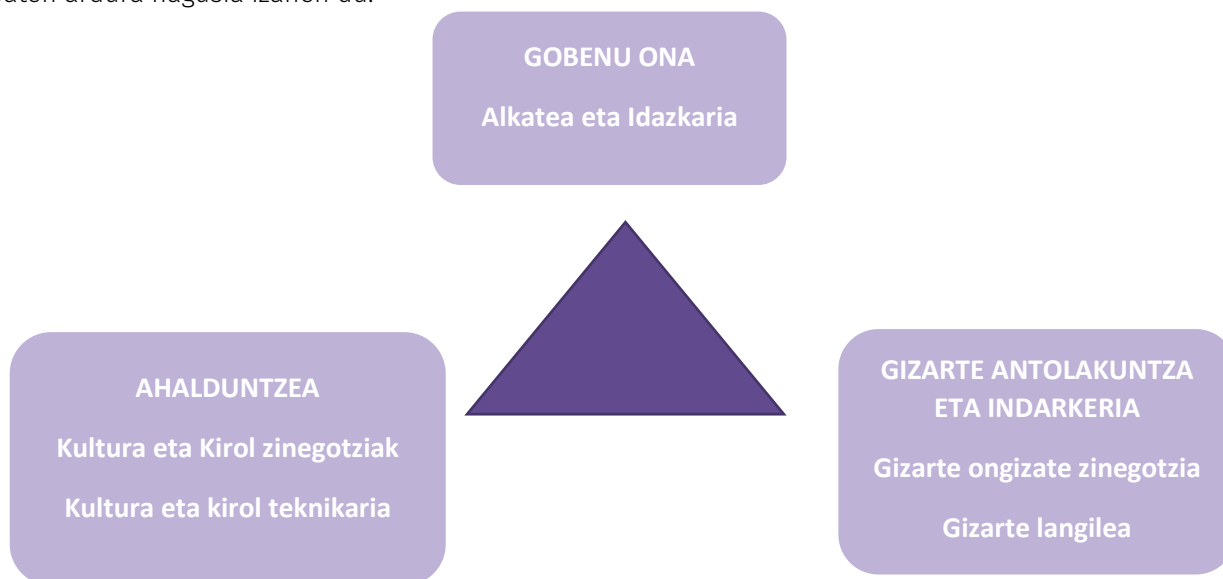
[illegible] ardura nagusia izanen du.

GOBENU ONA

Alkatea eta Idazkaria

AHALDUNTZEA

Kultura eta Kirol zinegotziak

Kultura eta kirol teknikaria

GIZARTE ANTOLAKUNTZA ETA INDARKERIA

Gizarte ongizate zinegotzia

Gizarte langilea